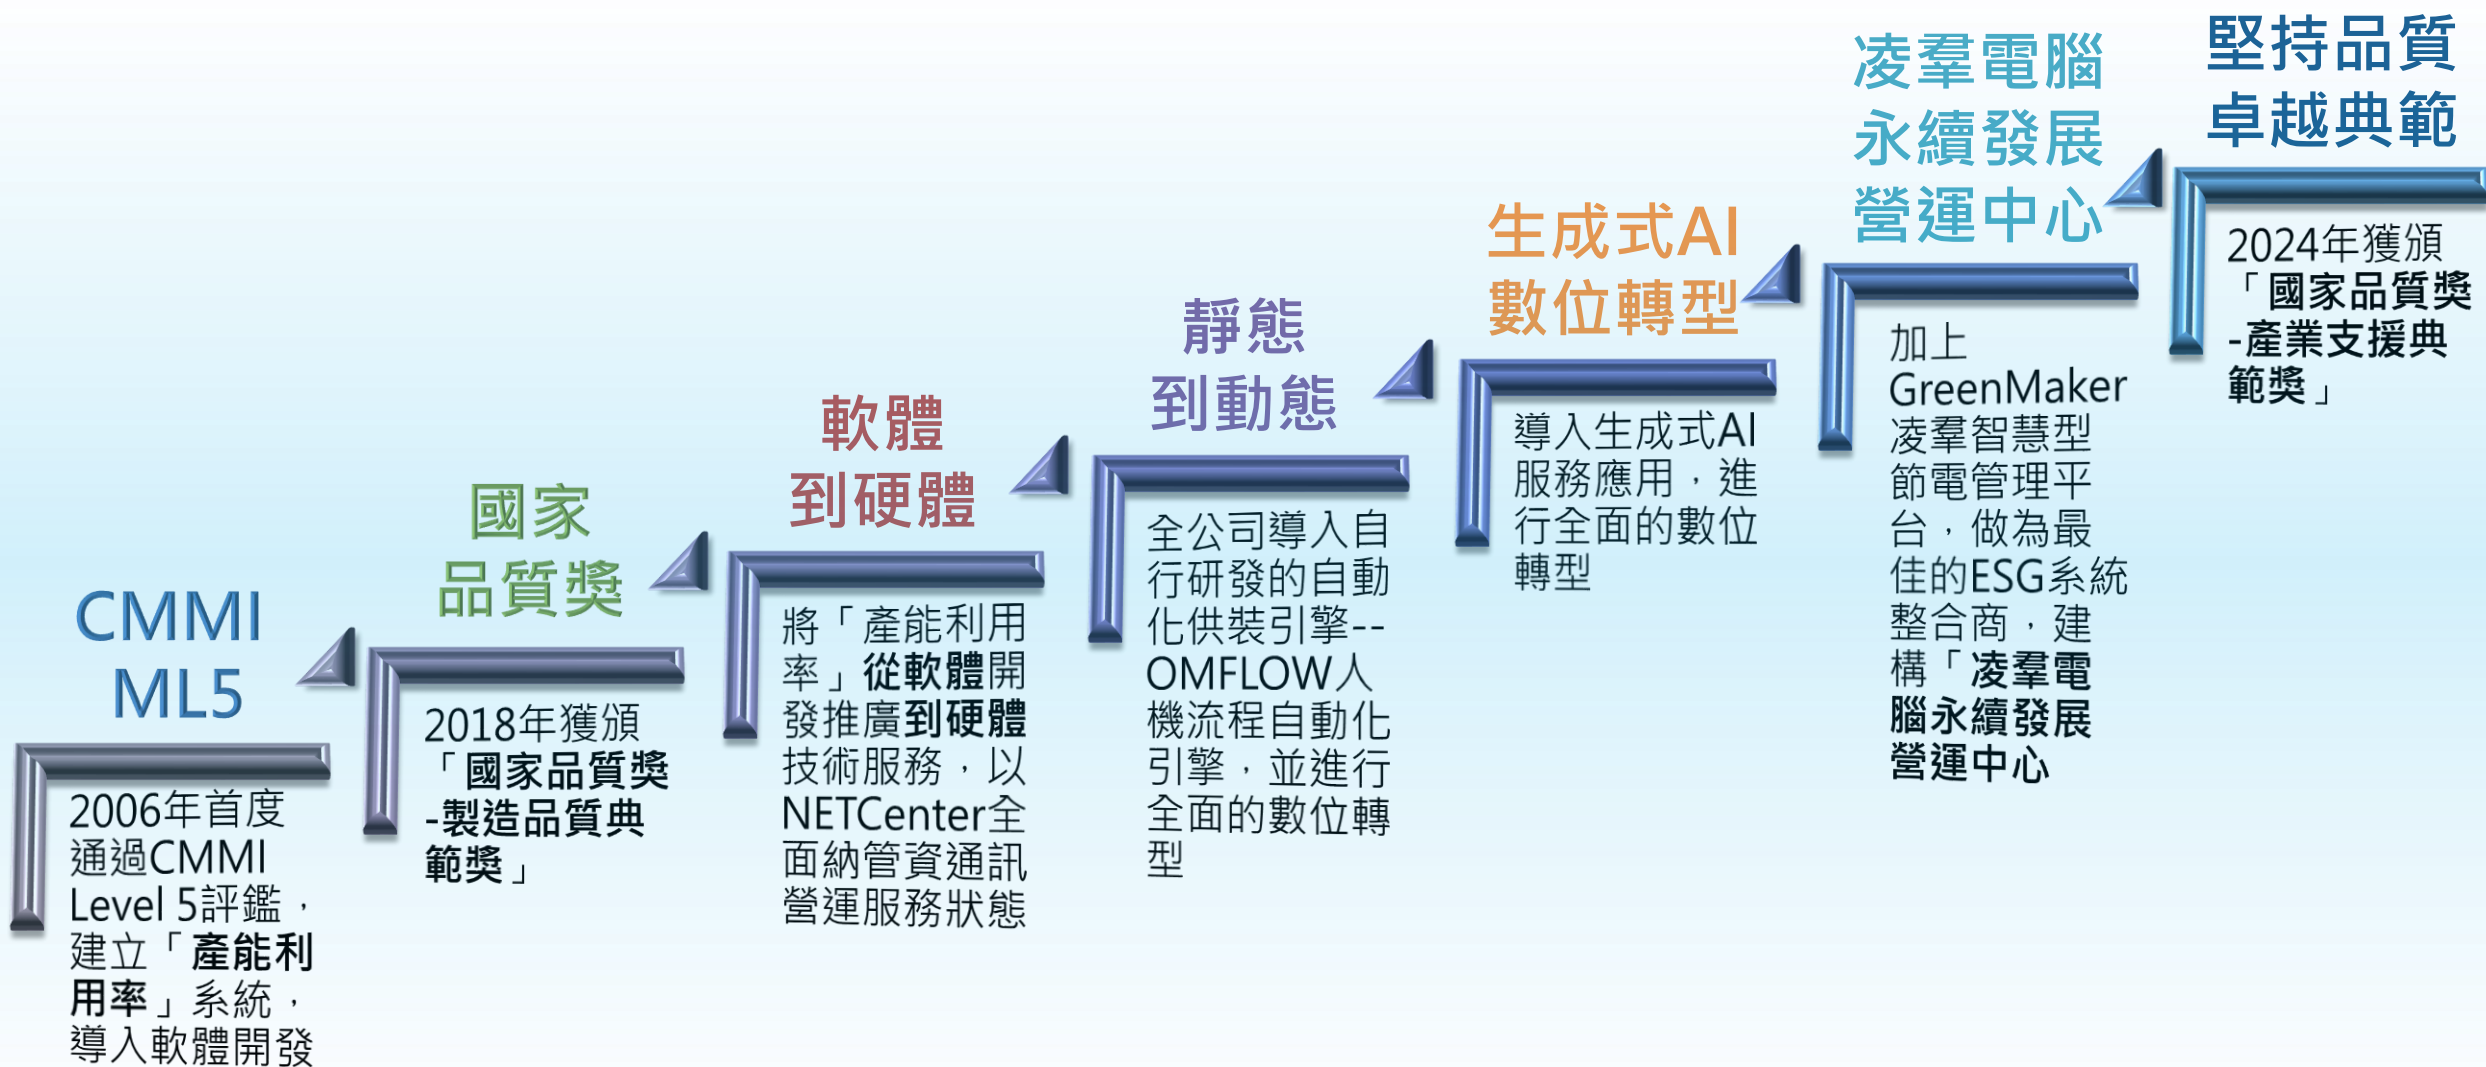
CMMI ML5

2006年首度通過CMMI Level 5評鑑，建立「產能利用率」系統，導入軟體開發

國家品質獎

2018年獲頒「國家品質獎-製造品質典範獎」

軟體到硬體

將「產能利用率」從軟體開發推廣到硬體技術服務，以NETCenter全面納管資通訊營運服務狀態

靜態到動態

全公司導入自行研發的自動化供裝引擎--OMFLOW人機流程自動化引擎，並進行全面的數位轉型

生成式AI數位轉型

導入生成式AI服務應用，進行全面的數位轉型

凌羣電腦永續發展營運中心

加上GreenMaker凌羣智慧型節電管理平台，做為最佳的ESG系統整合商，建構「凌羣電腦永續發展營運中心」

堅持品質卓越典範

2024年獲頒「國家品質獎-產業支援典範獎」